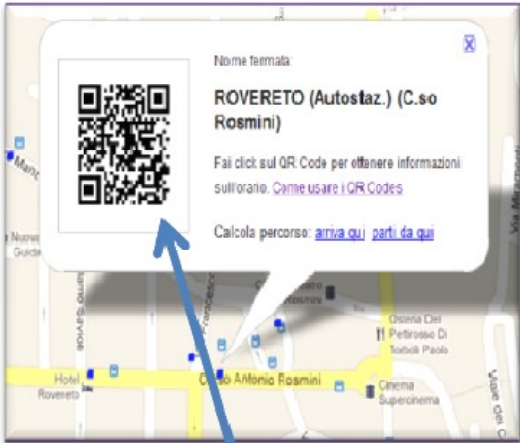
X

Nome fermata

ROVERETO (Autostaz.) (C.so Rosmini)

Fai click sul QR Code per ottenere informazioni sull'orario. Come usare i QR Codes

Calcola percorso: arriva qui parti da qui

Via Maroc

Nuovo Guida

Francesco

Rosmini

Osteria Del Pettirosso Di Torboli Paolo

Via Mazzini

Hotel Rovereto

Corso Antonio Rosmini

Cinema Supercinema

Viale dei